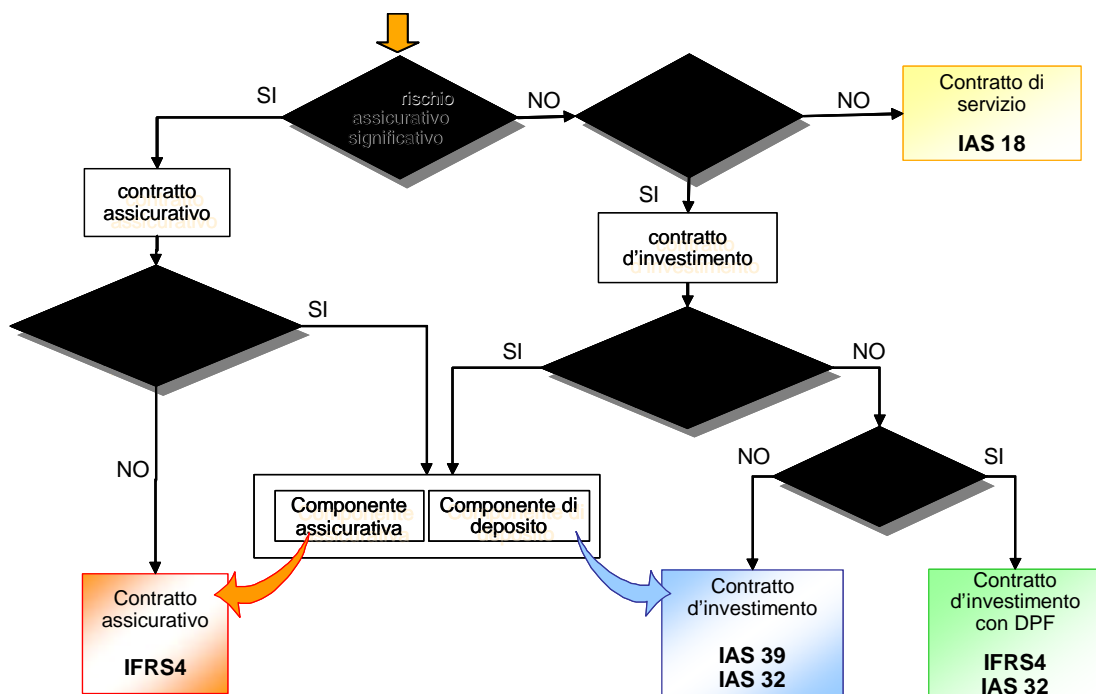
SI

rischio assicurativo significativo

NO

NO

Contratto di servizio

IAS 18

contratto assicurativo

SI

contratto d'investimento

SI

SI

NO

NO

NO

SI

Componente assicurativa

Componente di deposito

Contratto assicurativo

IFRS4

Contratto d'investimento

IAS 39
IAS 32

Contratto d'investimento con DPF

IFRS4
IAS 32